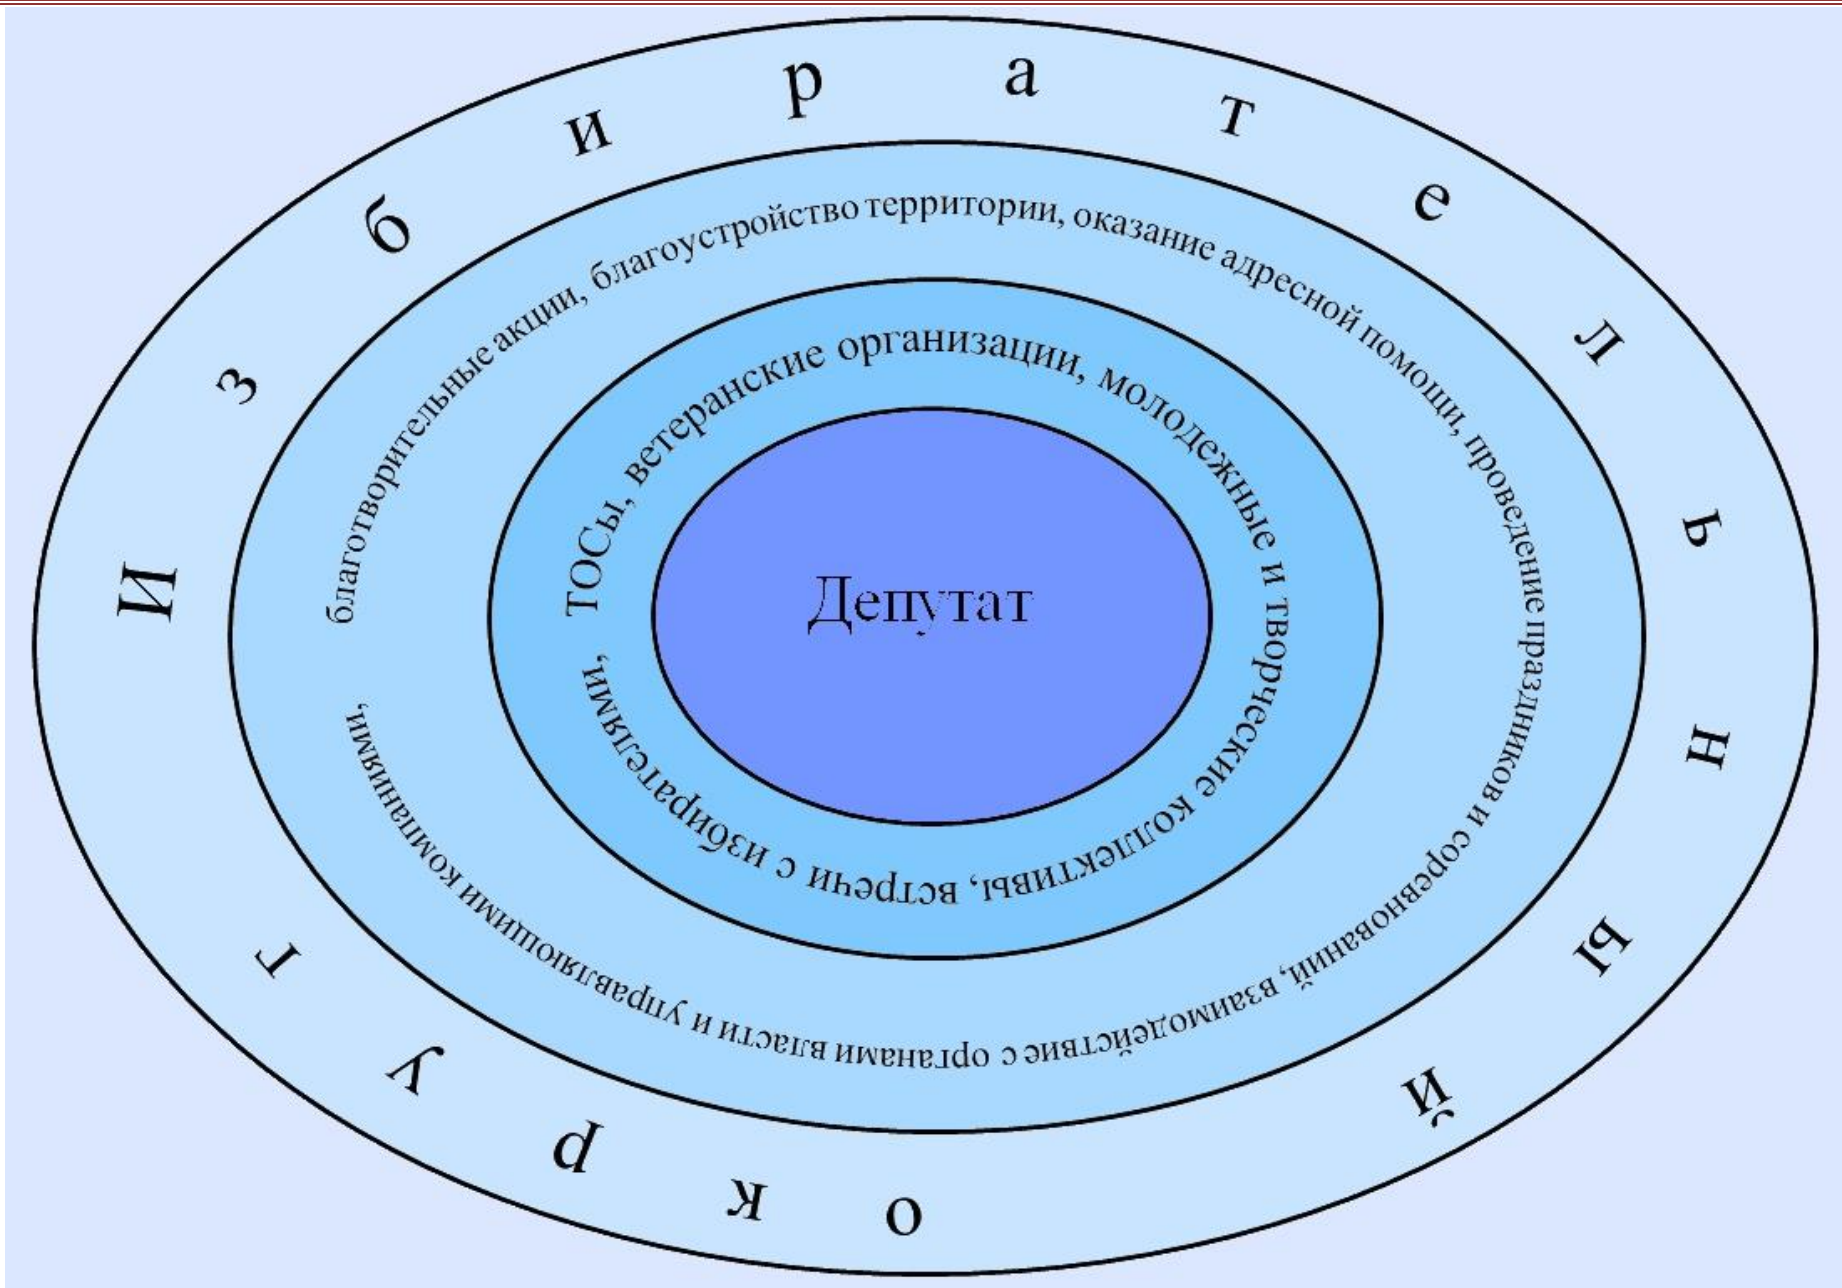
Избирательный округ

благотворительные акции, благоустройство территории, оказание адресной помощи, проведение праздников и соревнований, взаимодействие с органами власти и управляющими компаниями,

ТОСы, ветеранские организации, молодежные и творческие коллективы, встречи с избирателями,

Депутат